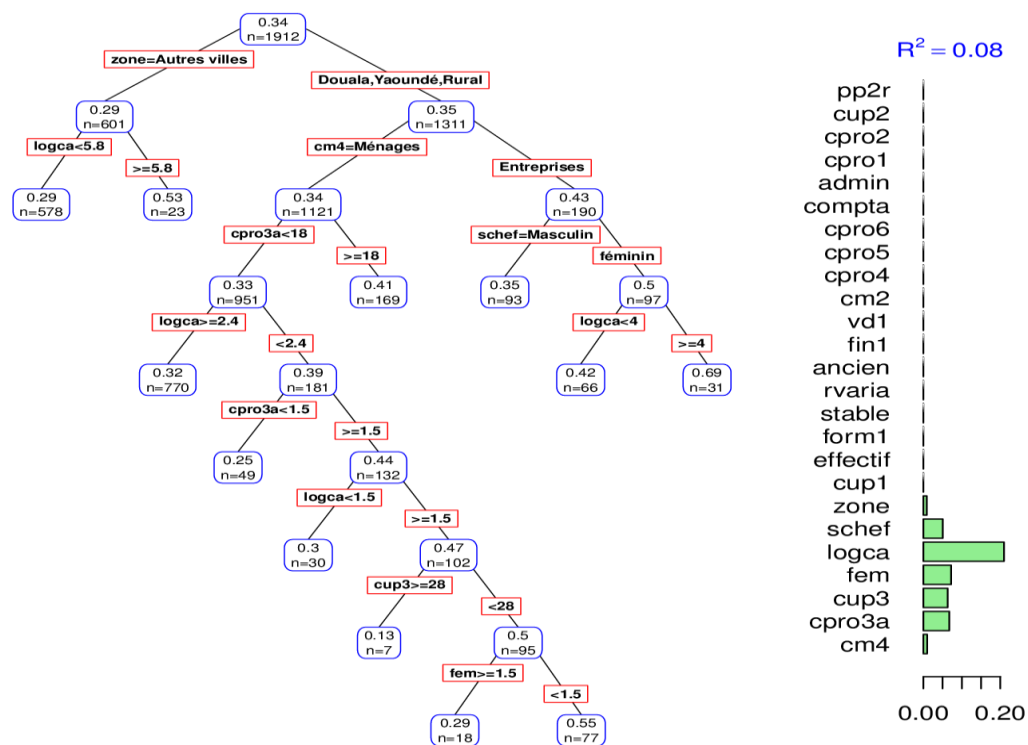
0.34
n=1912

zone=Autres villes

Douala,Yaoundé,Rural

0.29
n=601

logca<5.8

>=5.8

0.29
n=578

0.53
n=23

0.35
n=1311

cm4=Ménages

Entreprises

0.34
n=1121

cpro3a<18

>=18

0.33
n=951

logca>=2.4

<2.4

0.32
n=770

0.39
n=181

cpro3a<1.5

>=1.5

0.25
n=49

0.44
n=132

logca<1.5

>=1.5

0.3
n=30

0.47
n=102

cup3>=28

<28

0.13
n=7

0.5
n=95

fem>=1.5

<1.5

0.29
n=18

0.55
n=77

0.41
n=169

0.43
n=190

schef=Masculin

féminin

0.35
n=93

0.5
n=97

logca<4

>=4

0.42
n=66

0.69
n=31

$R^2 = 0.08$

pp2r
cup2
cpro2
cpro1
admin
compta
cpro6
cpro5
cpro4
cm2
vd1
fin1
ancien
rvaria
stable
form1
effectif
cup1
zone
schef
logca
fem
cup3
cpro3a
cm4

0.00 0.20